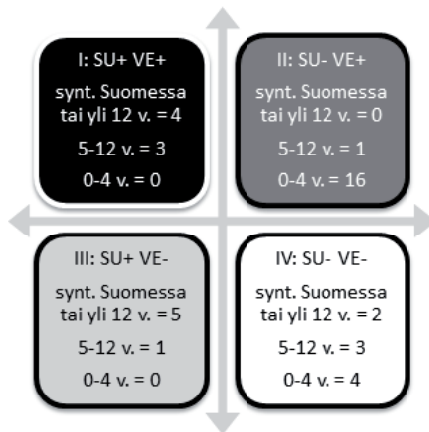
I: SU+ VE+
synt. Suomessa tai yli 12 v. = 4
5-12 v. = 3
0-4 v. = 0

II: SU- VE+
synt. Suomessa tai yli 12 v. = 0
5-12 v. = 1
0-4 v. = 16

III: SU+ VE-
synt. Suomessa tai yli 12 v. = 5
5-12 v. = 1
0-4 v. = 0

IV: SU- VE-
synt. Suomessa tai yli 12 v. = 2
5-12 v. = 3
0-4 v. = 4